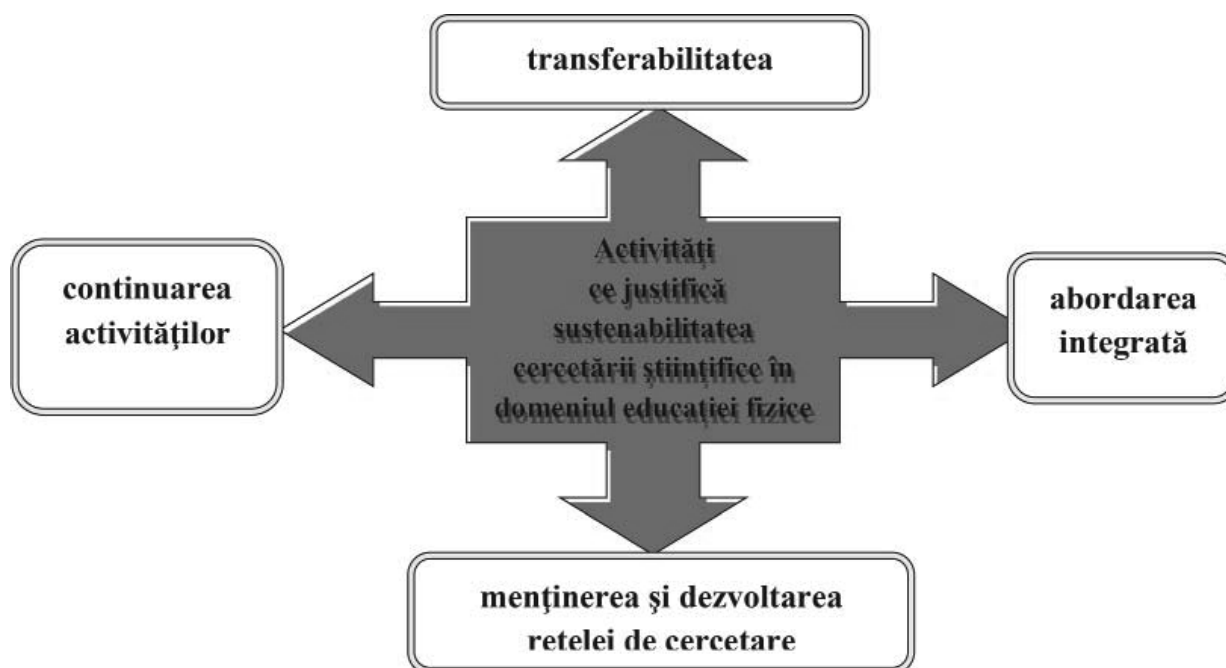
transferabilitatea

continuarea activităţilor

Activităţi ce justifică sustenabilitatea cercetării ştiinţifice în domeniul educaţiei fizice

abordarea integrată

menţinerea şi dezvoltarea retelei de cercetare